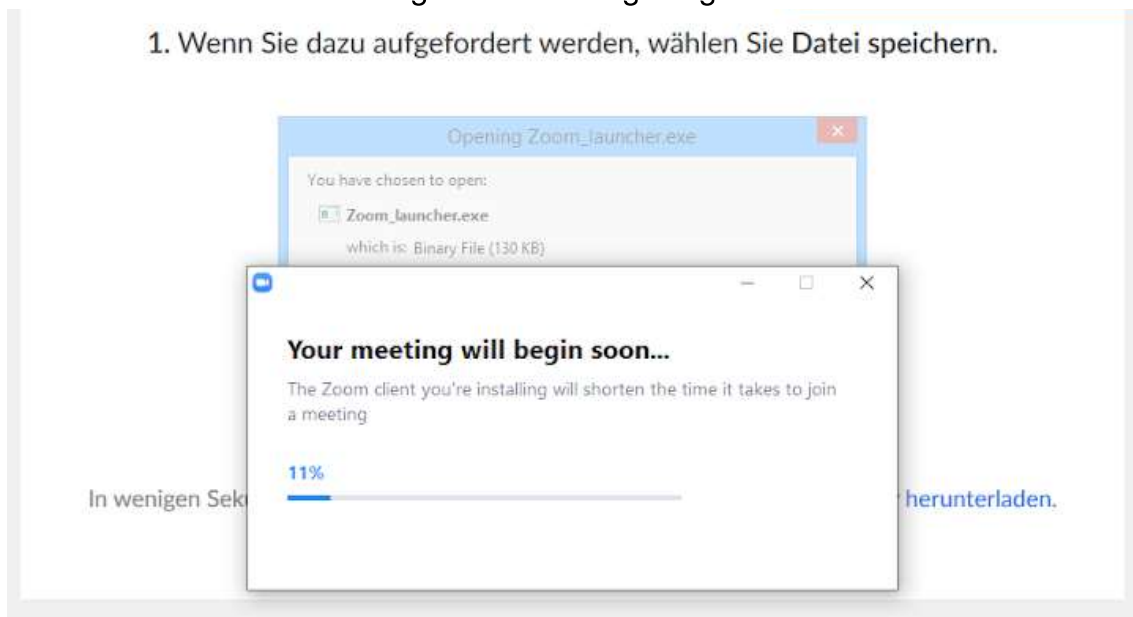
1. Wenn Sie dazu aufgefordert werden, wählen Sie Datei speichern.

Opening Zoom_launcher.exe

You have chosen to open:

Zoom_launcher.exe

which is: Binary File (130 KB)

Your meeting will begin soon...

The Zoom client you're installing will shorten the time it takes to join a meeting

11%

In wenigen Sek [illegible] herunterladen.